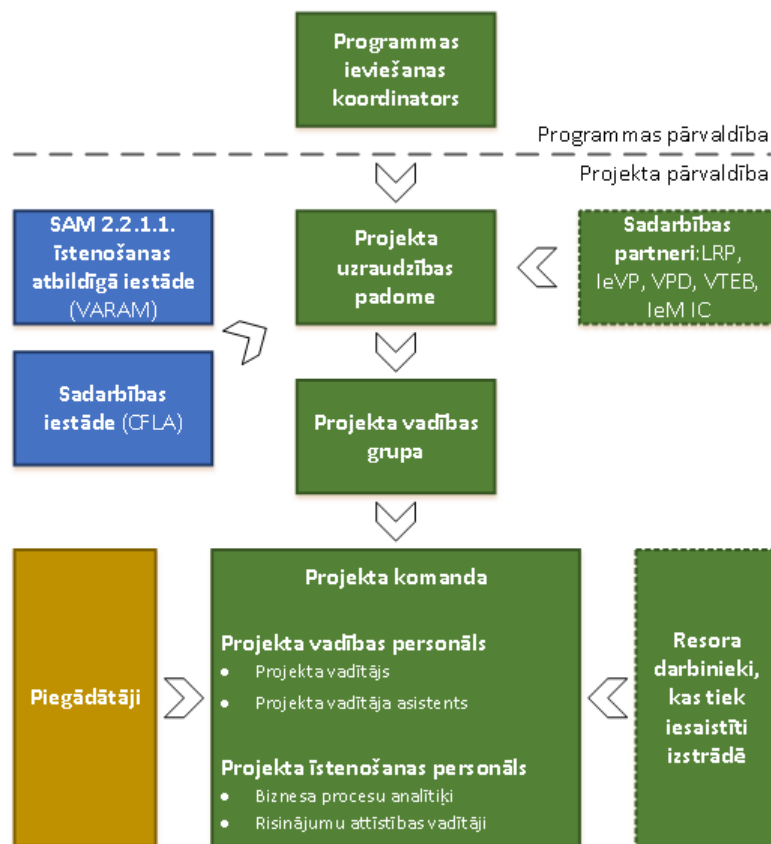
Programmas ieviešanas koordinators

Programmas pārvaldība

Projekta pārvaldība

SAM 2.2.1.1. īstenošanas atbildīgā iestāde (VARAM)

Projekta uzraudzības padome

Sadarbības partneri: LRP, IeVP, VPD, VTEB, IeM IC

Sadarbības iestāde (CFLA)

Projekta vadības grupa

Piegādātāji

Projekta komanda

Projekta vadības personāls
- Projekta vadītājs
- Projekta vadītāja asistents

Projekta īstenošanas personāls
- Biznesa procesu analītiķi
- Risinājumu attīstības vadītāji

Resora darbinieki, kas tiek iesaistīti izstrādē